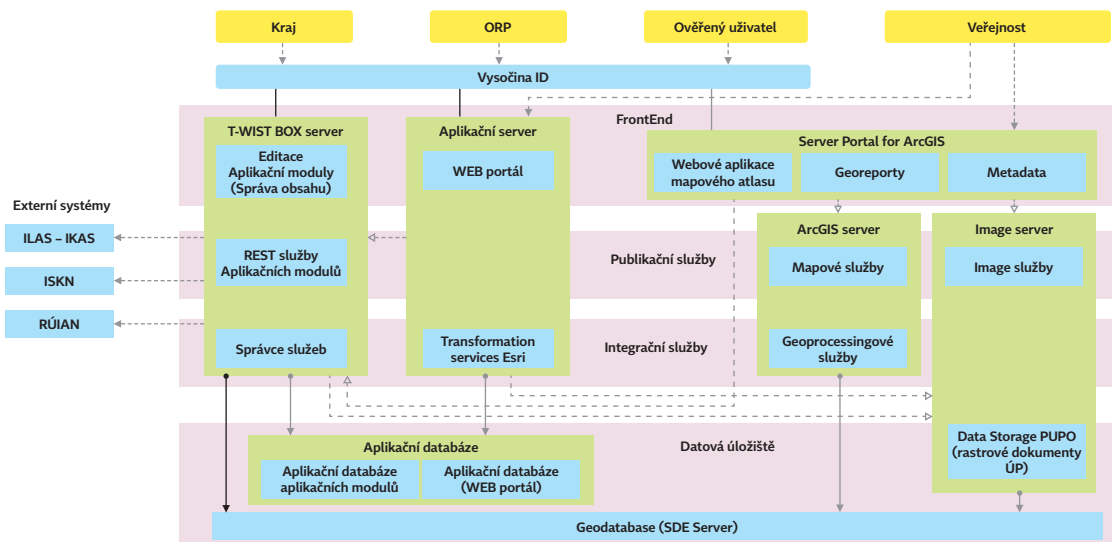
Kraj

ORP

Ověřený uživatel

Veřejnost

Vysočina ID

FrontEnd

T-WIST BOX server

Editace Aplikační moduly (Správa obsahu)

REST služby Aplikačních modulů

Správce služeb

Aplikační server

WEB portál

Transformation services Esri

Server Portal for ArcGIS

Webové aplikace mapového atlasu

Georeporty

Metadata

Externí systémy

ILAS – IKAS

ISKN

RÚIAN

Publikační služby

ArcGIS server

Mapové služby

Geoprocessingové služby

Image server

Image služby

Integrační služby

Datová úložiště

Aplikační databáze

Aplikační databáze aplikačních modulů

Aplikační databáze (WEB portál)

Data Storage PUPO (rastrové dokumenty ÚP)

Geodatabase (SDE Server)